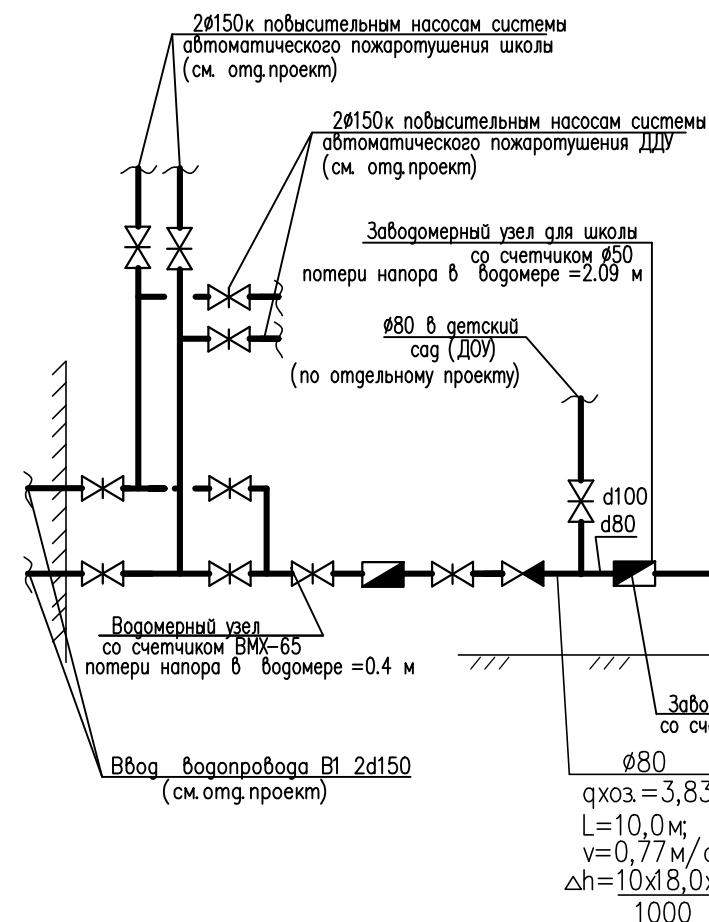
2ø150к повысительным насосам системы автоматического пожаротушения школы (см. отд. проект)

2ø150к повысительным насосам системы автоматического пожаротушения ДДУ (см. отд. проект)

Заводомерный узел для школы со счетчиком ø50 потери напора в водомере =2.09 м

ø80 в детский сад (ДОУ) (по отдельному проекту)

d100

d80

Водомерный узел со счетчиком ВМХ-65 потери напора в водомере =0.4 м

Заво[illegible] со сч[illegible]

Ввод водопровода В1 2d150 (см. отд. проект)

ø80

qхоз.=3,83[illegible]

L=10,0м;

v=0,77м/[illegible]

$\Delta h=\frac{10x18,0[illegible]}{1000}$